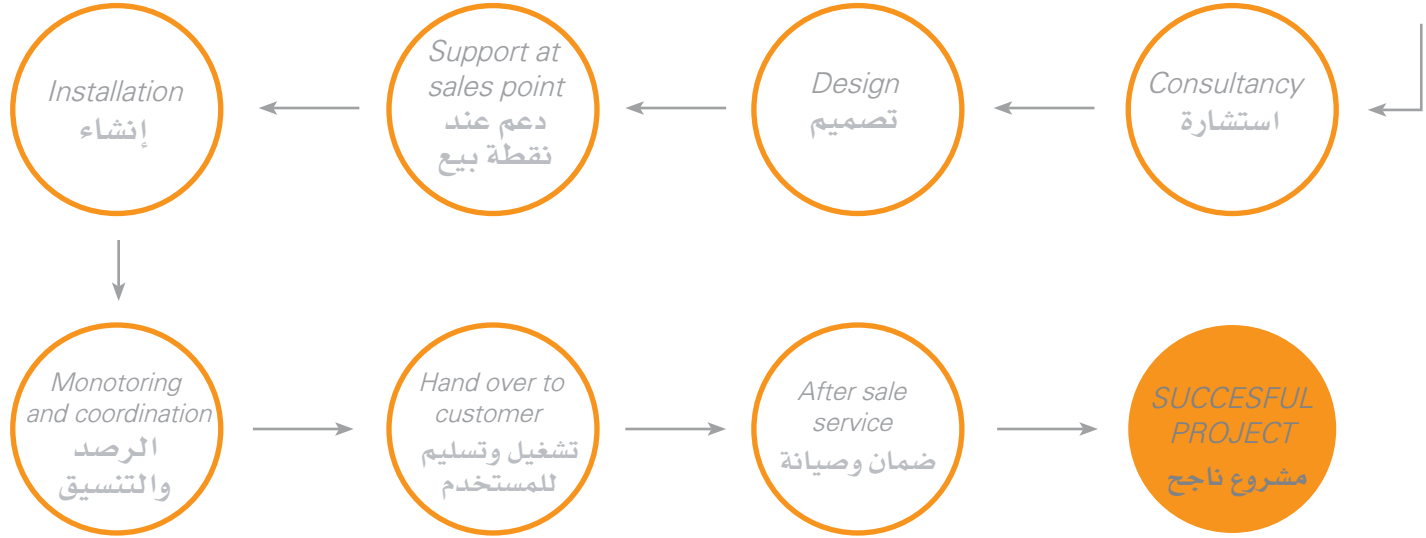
Consultancy
استشارة

Design
تصميم

Support at sales point
دعم عند نقطة بيع

Installation
إنشاء

Monotoring and coordination
الرصد والتنسيق

Hand over to customer
تشغيل وتسليم للمستخدم

After sale service
ضمان وصيانة

SUCCESFUL PROJECT
مشروع ناجح